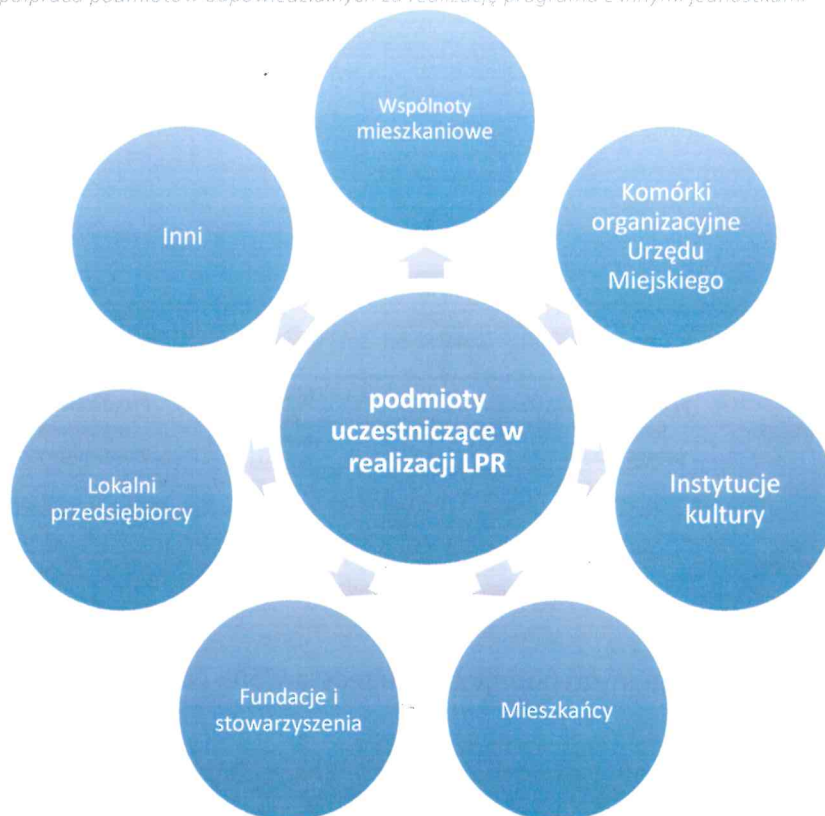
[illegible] podmiotów odpowiedzialnych za realizację programu z innymi jednostkami.

Wspólnoty mieszkaniowe

Komórki organizacyjne Urzędu Miejskiego

Instytucje kultury

Mieszkańcy

Fundacje i stowarzyszenia

Lokalni przedsiębiorcy

Inni

podmioty uczestniczące w realizacji LPR